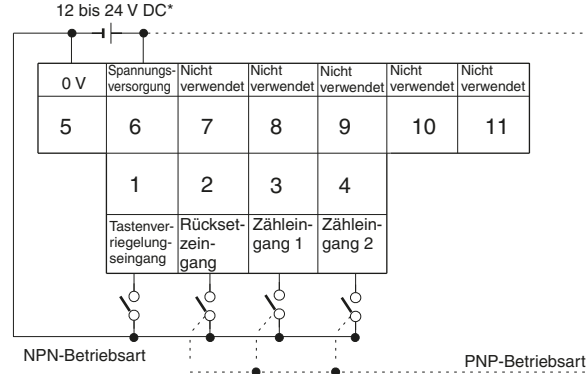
12 bis 24 V DC*

| 0 V | Spannungsversorgung | Nicht verwendet | Nicht verwendet | Nicht verwendet | Nicht verwendet | Nicht verwendet |
|---|---|---|---|---|---|---|
| 5 | 6 | 7 | 8 | 9 | 10 | 11 |

| 1 | 2 | 3 | 4 |
|---|---|---|---|
| Tastenverriegelungseingang | Rücksetzeingang | Zähleingang 1 | Zähleingang 2 |

NPN-Betriebsart

PNP-Betriebsart